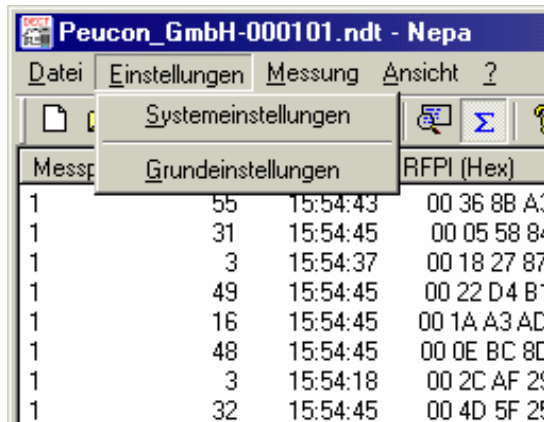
Peucon_GmbH-000101.ndt - Nepa

Datei Einstellungen Messung Ansicht ?

Systemeinstellungen

Grundeinstellungen

| Messp | | | RFPI (Hex) |
|---|---|---|---|
| 1 | 55 | 15:54:43 | 00 36 8B A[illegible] |
| 1 | 31 | 15:54:45 | 00 05 58 8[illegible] |
| 1 | 3 | 15:54:37 | 00 18 27 8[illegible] |
| 1 | 49 | 15:54:45 | 00 22 D4 B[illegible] |
| 1 | 16 | 15:54:45 | 00 1A A3 AD |
| 1 | 48 | 15:54:45 | 00 0E BC 8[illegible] |
| 1 | 3 | 15:54:18 | 00 2C AF 2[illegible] |
| 1 | 32 | 15:54:45 | 00 4D 5F 2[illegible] |